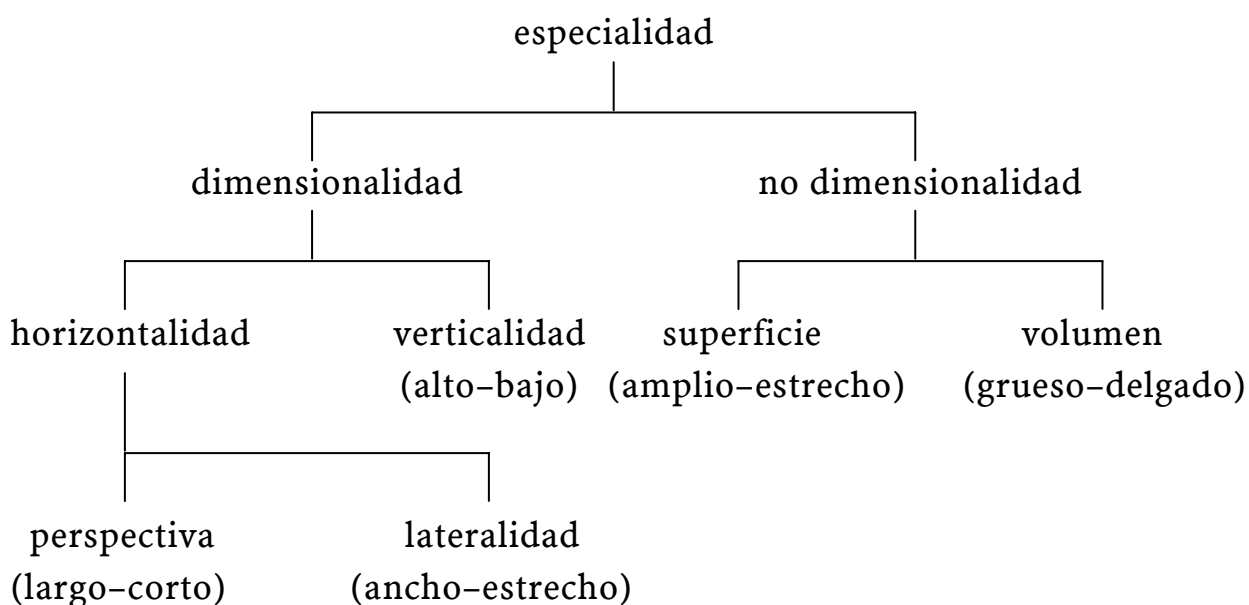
especialidad

dimensionalidad

no dimensionalidad

horizontalidad

verticalidad (alto–bajo)

superficie (amplio–estrecho)

volumen (grueso–delgado)

perspectiva (largo–corto)

lateralidad (ancho–estrecho)